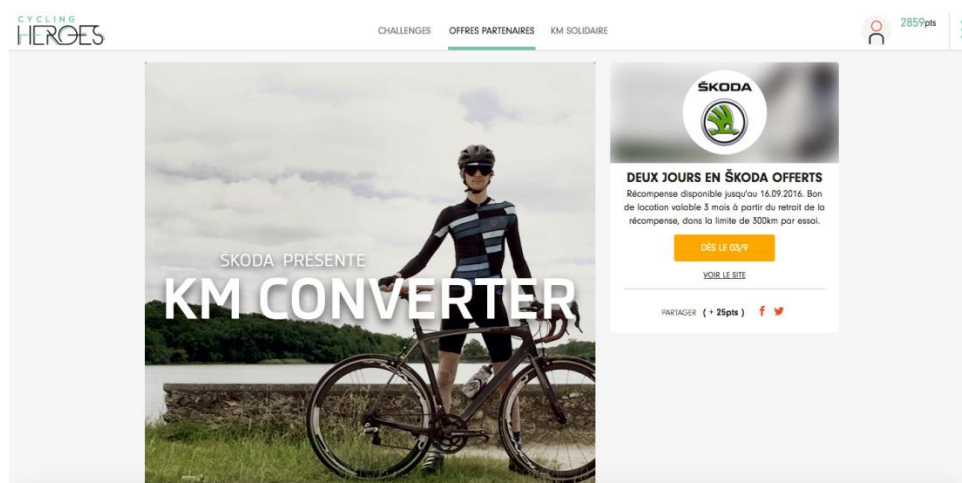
CYCLING HEROES

CHALLENGES OFFRES PARTENAIRES KM SOLIDAIRE

2859pts

ŠKODA PRÉSENTE
KM CONVERTER

ŠKODA

DEUX JOURS EN ŠKODA OFFERTS

Récompense disponible jusqu'au 16.09.2016. Bon de location valable 3 mois à partir du retrait de la récompense, dans la limite de 300km par essai.

DÈS LE 03/9

VOIR LE SITE

PARTAGER ( + 25pts )